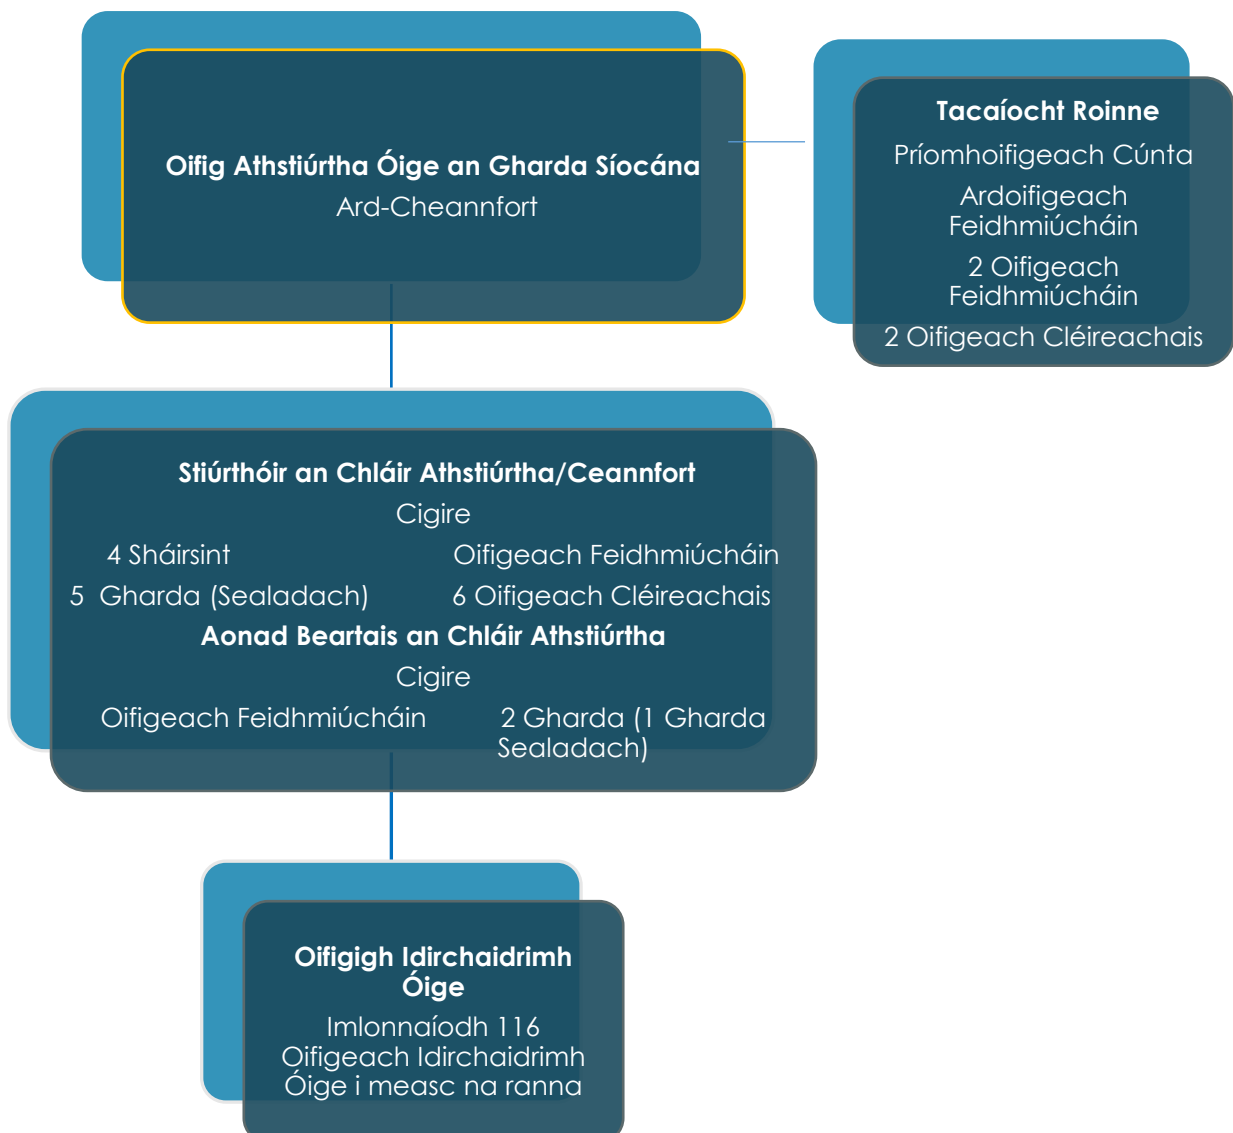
Oifig Athstiúrtha Óige an Gharda Síocána
Ard-Cheannfort

Tacaíocht Roinne
Príomhoifigeach Cúnta
Ardoifigeach Feidhmiúcháin
2 Oifigeach Feidhmiúcháin
2 Oifigeach Cléireachais

Stiúrthóir an Chláir Athstiúrtha/Ceannfort
Cigire
4 Sháirsint
Oifigeach Feidhmiúcháin
5 Gharda (Sealadach)
6 Oifigeach Cléireachais
Aonad Beartais an Chláir Athstiúrtha
Cigire
Oifigeach Feidhmiúcháin
2 Gharda (1 Gharda Sealadach)

Oifigigh Idirchaidrimh Óige
Imlonnaíodh 116 Oifigeach Idirchaidrimh Óige i measc na ranna